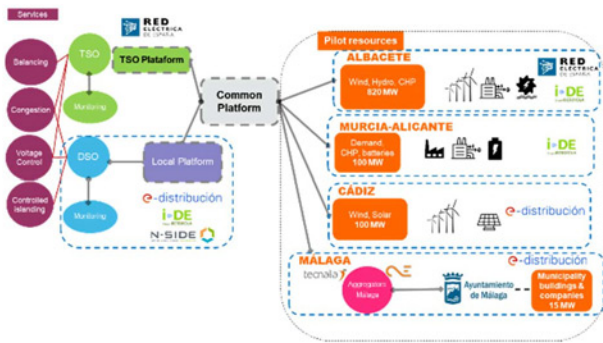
Services

RED ELÉCTRICA DE ESPAÑA

Balancing

Congestion

Voltage Control

Controlled islanding

TSO

TSO Plataform

Monitoring

DSO

Local Platform

Monitoring

e-distribución

i-DE

N-SIDE

Common Platform

Pilot resources

ALBACETE

Wind, Hydro, CHP 820 MW

RED ELÉCTRICA DE ESPAÑA

i-DE

MURCIA-ALICANTE

Demand, CHP, batteries 100 MW

i-DE

CADIZ

Wind, Solar 100 MW

e-distribución

MÁLAGA

tecnalia

e-distribución

Aggregators Malaga

Ayuntamiento de Málaga

Municipality buildings & companies 15 MW